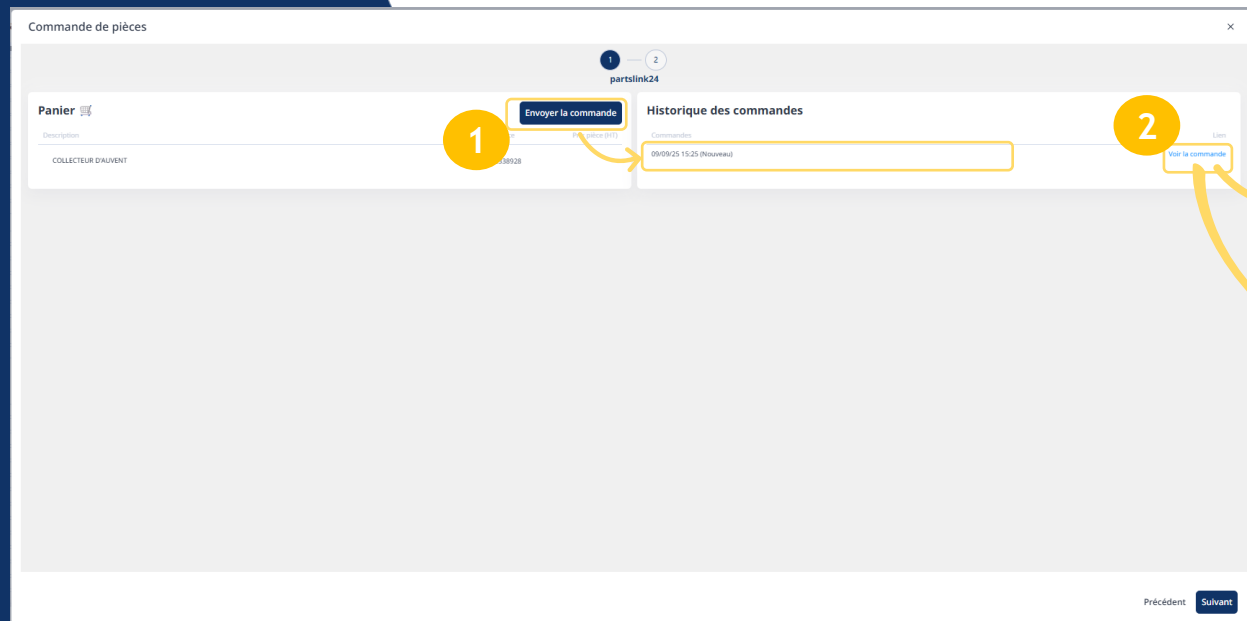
Commande de pièces

×

1

2

partslink24

Panier 🛒

Envoyer la commande

1

Description

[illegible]e

Prix pièce (HT)

COLLECTEUR D'AUVENT

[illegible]338928

Historique des commandes

2

Commandes

Lien

09/09/25 15:25 (Nouveau)

Voir la commande

Précédent

Suivant